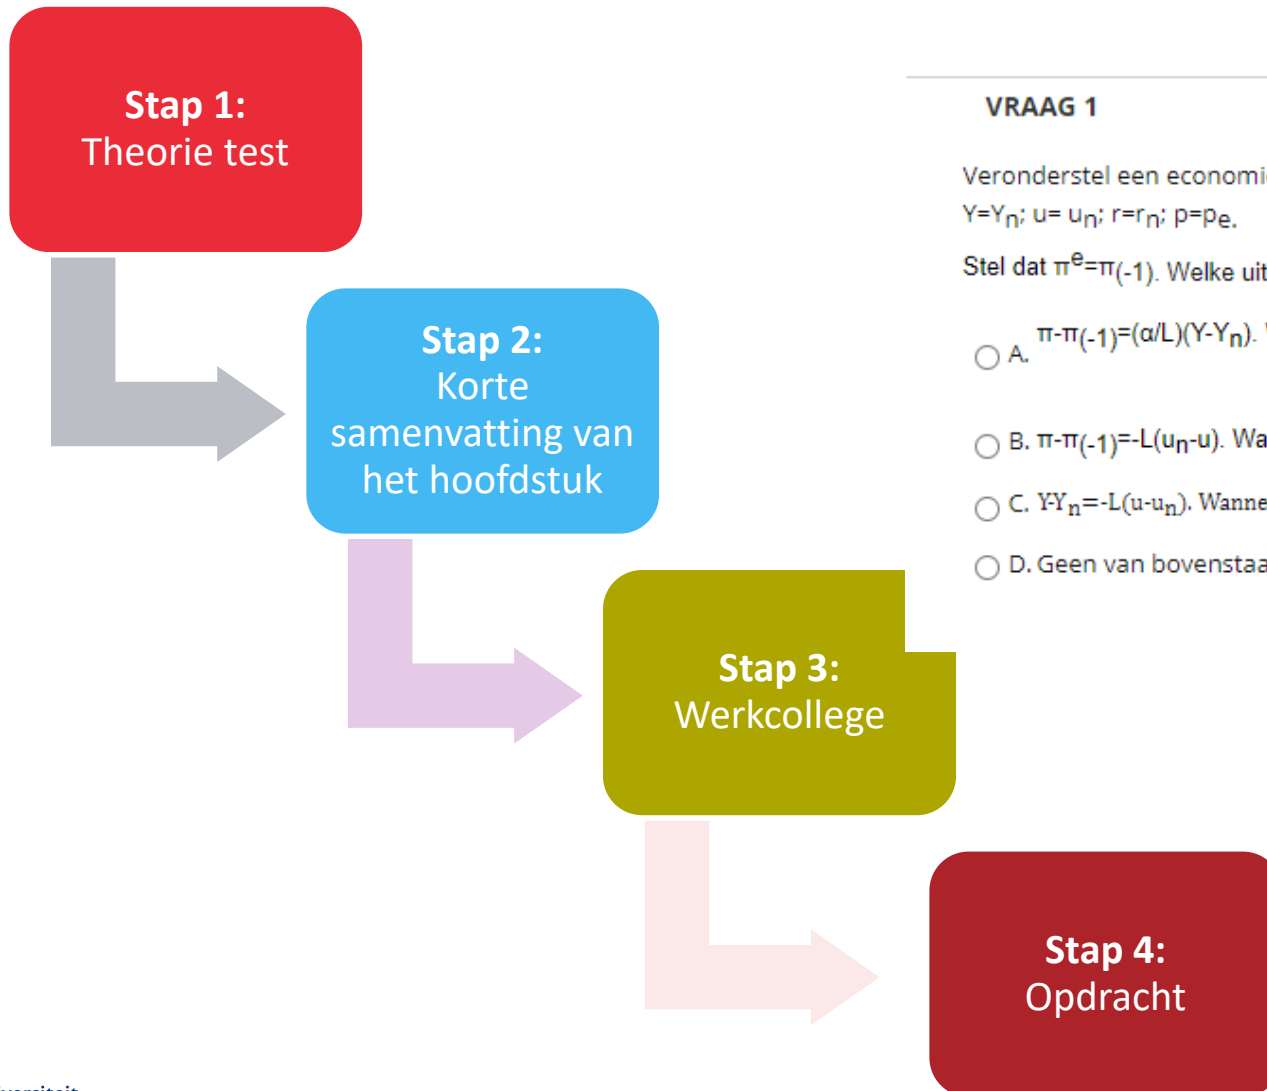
Stap 1:
Theorie test

Stap 2:
Korte samenvatting van het hoofdstuk

Stap 3:
Werkcollege

Stap 4:
Opdracht

VRAAG 1

Veronderstel een economi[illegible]
$Y=Y_n$; $u=u_n$; $r=r_n$; $p=p_e$.

Stel dat $\pi^e=\pi(-1)$. Welke uit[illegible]

A. $\pi-\pi(-1)=(\alpha/L)(Y-Y_n)$. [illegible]

B. $\pi-\pi(-1)=-L(u_n-u)$. Wa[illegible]

C. $Y-Y_n=-L(u-u_n)$. Wanne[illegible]

D. Geen van bovenstaa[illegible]

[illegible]versiteit